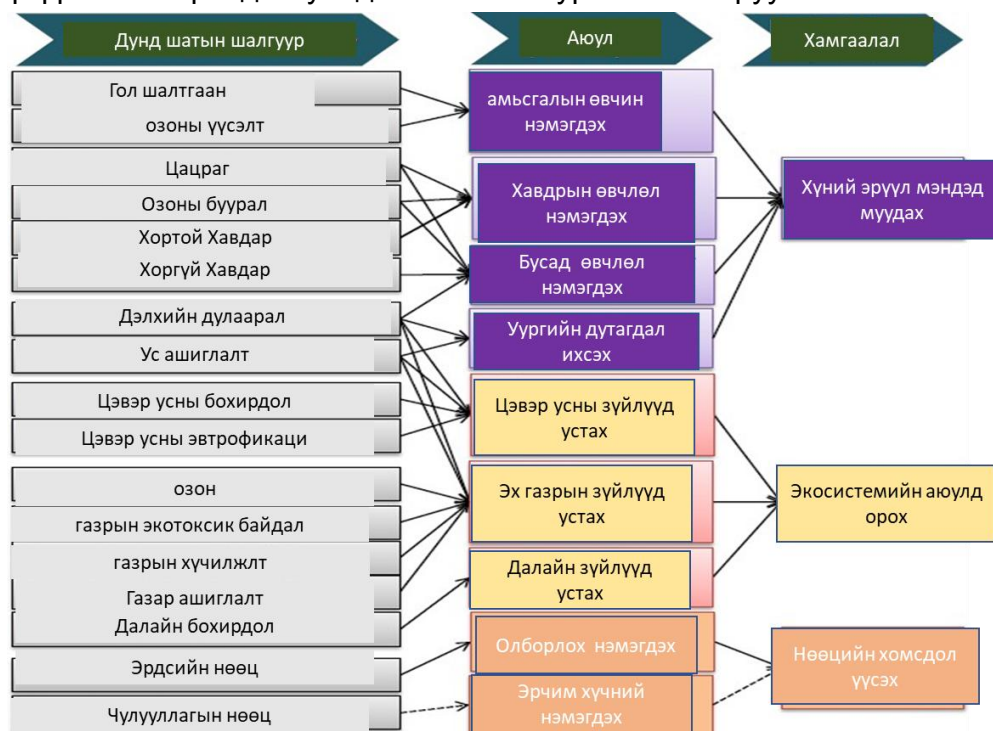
Дунд шатын шалгуур

Аюул

Хамгаалал

Гол шалтгаан

озоны үүсэлт

Цацраг

Озоны буурал

Хортой Хавдар

Хоргүй Хавдар

Дэлхийн дулаарал

Ус ашиглалт

Цэвэр усны бохирдол

Цэвэр усны эвтрофикаци

озон

газрын экотоксик байдал

газрын хүчилжлт

Газар ашиглалт

Далайн бохирдол

Эрдсийн нөөц

Чулуулгагын нөөц

амьсгалын өвчин нэмэгдэх

Хавдрын өвчлөл нэмэгдэх

Бусад өвчлөл нэмэгдэх

Уургийн дутагдал ихсэх

Цэвэр усны зүйлүүд устах

Эх газрын зүйлүүд устах

Далайн зүйлүүд устах

Олборлох нэмэгдэх

Эрчим хүчний нэмэгдэх

Хүний эрүүл мэндэд муудах

Экосистемийн аюулд орох

Нөөцийн хомсдол үүсэх